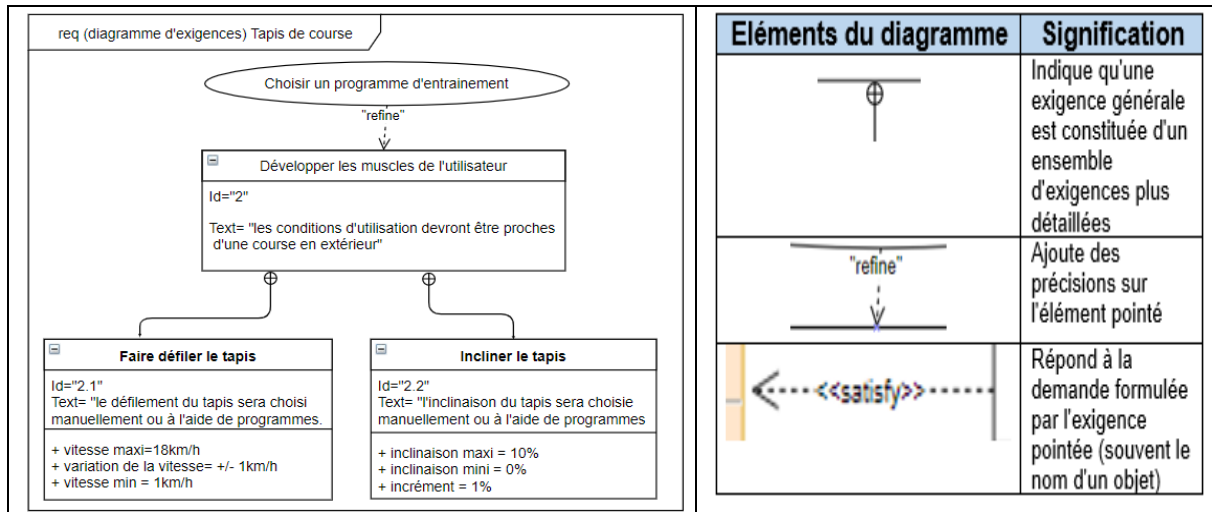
req (diagramme d'exigences) Tapis de course

Choisir un programme d'entrainement

"refine"

Développer les muscles de l'utilisateur

Id="2"

Text= "les conditions d'utilisation devront être proches d'une course en extérieur"

Faire défiler le tapis

Id="2.1"
Text= "le défilement du tapis sera choisi manuellement ou à l'aide de programmes.

+ vitesse maxi=18km/h
+ variation de la vitesse= +/- 1km/h
+ vitesse min = 1km/h

Incliner le tapis

Id="2.2"
Text= "l'inclinaison du tapis sera choisie manuellement ou à l'aide de programmes

+ inclinaison maxi = 10%
+ inclinaison mini = 0%
+ incrément = 1%

| Eléments du diagramme | Signification |
|---|---|
| | Indique qu'une exigence générale est constituée d'un ensemble d'exigences plus détaillées |
| "refine" | Ajoute des précisions sur l'élément pointé |
| <<satisfy>> | Répond à la demande formulée par l'exigence pointée (souvent le nom d'un objet) |